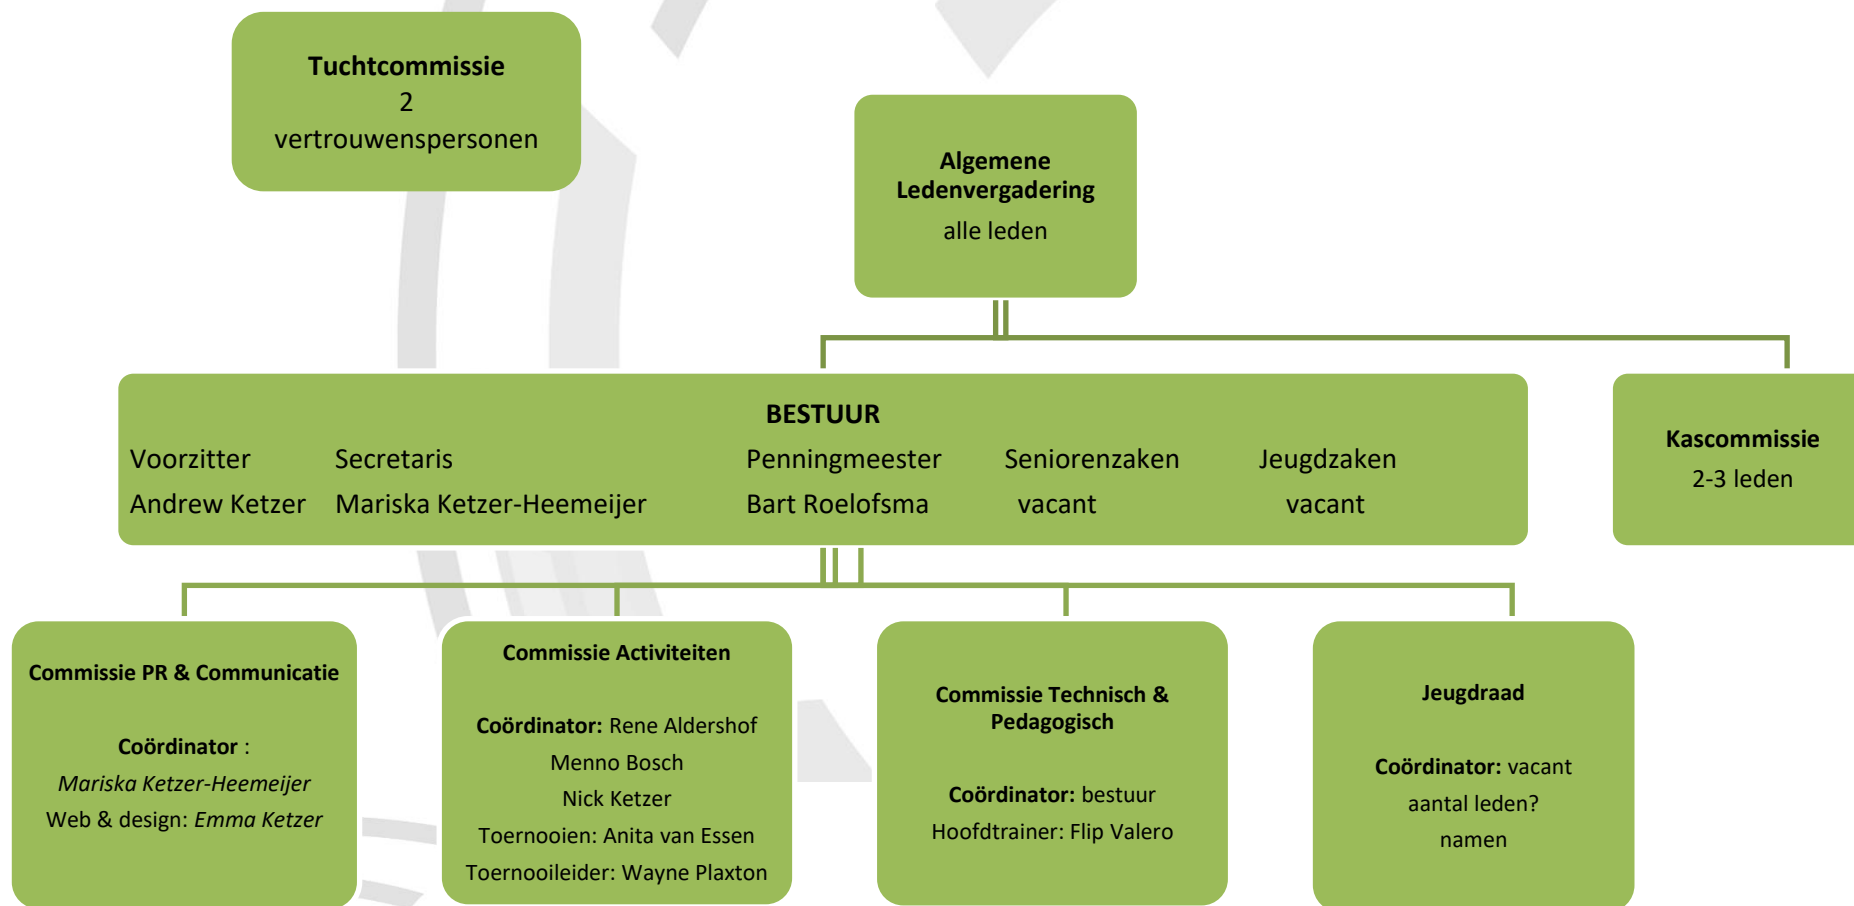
**Tuchtcommissie**
2
vertrouwenspersonen

**Algemene Ledenvergadering**
alle leden

**BESTUUR**
Voorzitter
Andrew Ketzer

Secretaris
Mariska Ketzer-Heemeijer

Penningmeester
Bart Roelofsma

Seniorenzaken
vacant

Jeugdzaken
vacant

**Kascommissie**
2-3 leden

**Commissie PR & Communicatie**

**Coördinator** :
*Mariska Ketzer-Heemeijer*
Web & design: *Emma Ketzer*

**Commissie Activiteiten**

**Coördinator:** Rene Aldershof
Menno Bosch
Nick Ketzer
Toernooien: Anita van Essen
Toernooileider: Wayne Plaxton

**Commissie Technisch & Pedagogisch**

**Coördinator:** bestuur
Hoofdtrainer: Flip Valero

**Jeugdraad**

**Coördinator:** vacant
aantal leden?
namen